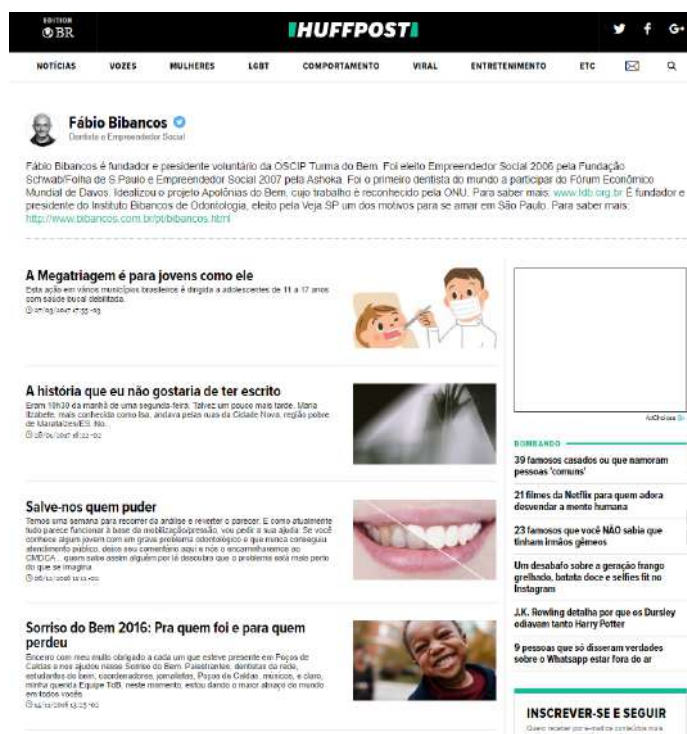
EDITION BR

HUFFPOST

NOTÍCIAS VOZES MULHERES LGBT COMPORTAMENTO VIRAL ENTRETENIMENTO ETC

Fábio Bibancos

Dentista e Empreendedor Social

Fábio Bibancos é fundador e presidente voluntário da OSCIP Turma do Bem. Foi eleito Empreendedor Social 2006 pela Fundação Schwab/Folha de S.Paulo e Empreendedor Social 2007 pela Ashoka. Foi o primeiro dentista do mundo a participar do Fórum Econômico Mundial de Davos. Idealizou o projeto Apolônias do Bem, cujo trabalho é reconhecido pela ONU. Para saber mais: www.tdb.org.br É fundador e presidente do Instituto Bibancos de Odontologia, eleito pela Veja SP um dos motivos para se amar em São Paulo. Para saber mais: http://www.bibancos.com.br/pt/bibancos.html

A Megatriagem é para jovens como ele

Esta ação em vários municípios brasileiros é dirigida a adolescentes de 11 a 17 anos com saúde bucal debilitada.

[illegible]

A história que eu não gostaria de ter escrito

Eram 10h30 da manhã de uma segunda-feira. Talvez um pouco mais tarde. Maria Itzabete, mais conhecida como Isa, andava pelas ruas da Cidade Nova, região pobre de Marataízes/ES. No...

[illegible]

Salve-nos quem puder

Temos uma semana para recorrer da análise e reverter o parecer. E como atualmente tudo parece funcionar à base da mobilização/pressão, vou pedir a sua ajuda: Se você conhece algum jovem com um grave problema odontológico e que nunca conseguiu atendimento público, deixe seu comentário aqui e nós o encaminharemos ao CMDCA... quem sabe assim alguém por lá descobre que o problema está mais perto do que se imagina.

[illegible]

Sorriso do Bem 2016: Pra quem foi e para quem perdeu

Encerro com meu muito obrigado a cada um que esteve presente em Poços de Caldas e nos ajudou nesse Sorriso do Bem. Palestrantes, dentistas da ação, estudantes do bem, coordenadores, jornalistas, Poços de Caldas, músicos, e claro, minha querida Equipe TdB, neste momento, estou dando o maior abraço do mundo em todos vocês.

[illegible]

AdChoices

BOMBANDO

39 famosos casados ou que namoram pessoas 'comuns'

21 filmes da Netflix para quem adora desvendar a mente humana

23 famosos que você NÃO sabia que tinham irmãos gêmeos

Um desabafo sobre a geração frango grelhado, batata doce e selfies fit no Instagram

J.K. Rowling detalha por que os Dursley odiavam tanto Harry Potter

9 pessoas que só disseram verdades sobre o Whatsapp estar fora do ar

INSCREVER-SE E SEGUIR

Quero receber por e-mail os conteúdos mais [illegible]